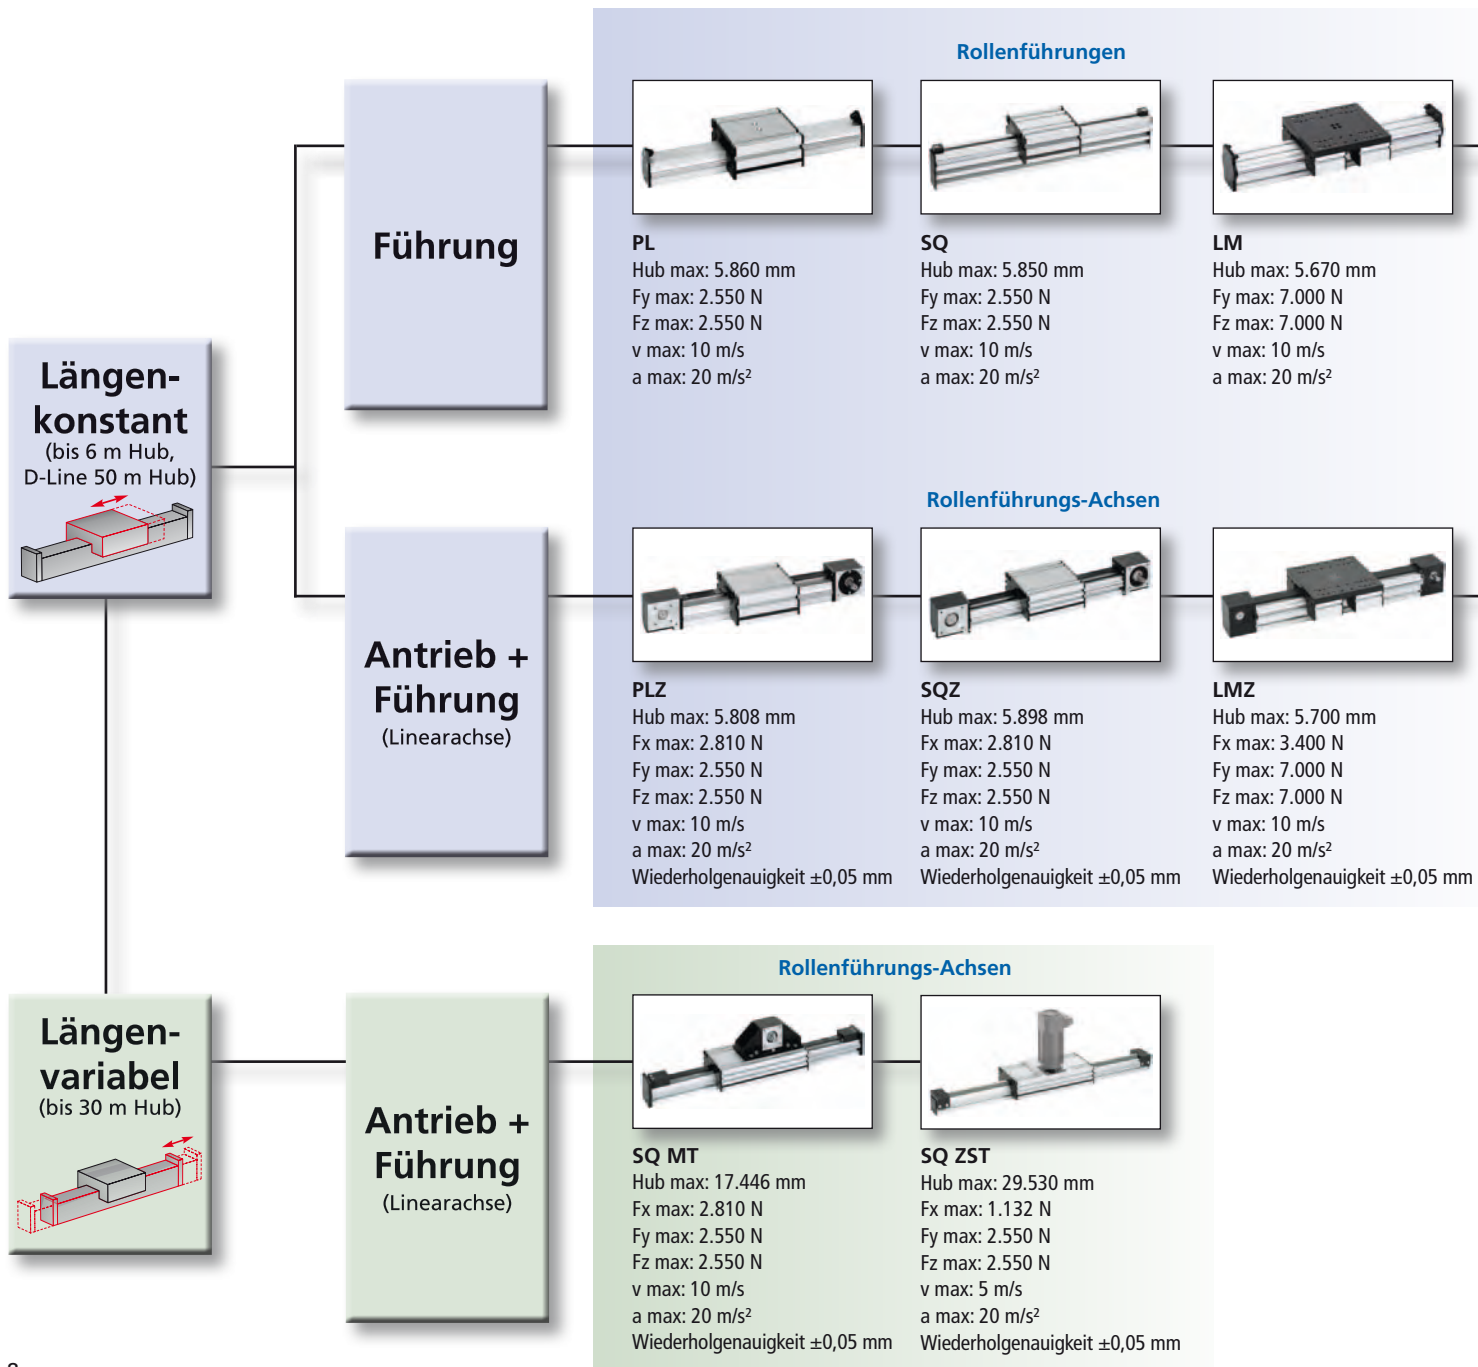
Längen-
konstant
(bis 6 m Hub,
D-Line 50 m Hub)

Führung

Rollenführungen

PL
Hub max: 5.860 mm
Fy max: 2.550 N
Fz max: 2.550 N
v max: 10 m/s
a max: 20 m/s²

SQ
Hub max: 5.850 mm
Fy max: 2.550 N
Fz max: 2.550 N
v max: 10 m/s
a max: 20 m/s²

LM
Hub max: 5.670 mm
Fy max: 7.000 N
Fz max: 7.000 N
v max: 10 m/s
a max: 20 m/s²

Antrieb +
Führung
(Linearachse)

Rollenführungs-Achsen

PLZ
Hub max: 5.808 mm
Fx max: 2.810 N
Fy max: 2.550 N
Fz max: 2.550 N
v max: 10 m/s
a max: 20 m/s²
Wiederholgenauigkeit ±0,05 mm

SQZ
Hub max: 5.898 mm
Fx max: 2.810 N
Fy max: 2.550 N
Fz max: 2.550 N
v max: 10 m/s
a max: 20 m/s²
Wiederholgenauigkeit ±0,05 mm

LMZ
Hub max: 5.700 mm
Fx max: 3.400 N
Fy max: 7.000 N
Fz max: 7.000 N
v max: 10 m/s
a max: 20 m/s²
Wiederholgenauigkeit ±0,05 mm

Längen-
variabel
(bis 30 m Hub)

Antrieb +
Führung
(Linearachse)

Rollenführungs-Achsen

SQ MT
Hub max: 17.446 mm
Fx max: 2.810 N
Fy max: 2.550 N
Fz max: 2.550 N
v max: 10 m/s
a max: 20 m/s²
Wiederholgenauigkeit ±0,05 mm

SQ ZST
Hub max: 29.530 mm
Fx max: 1.132 N
Fy max: 2.550 N
Fz max: 2.550 N
v max: 5 m/s
a max: 20 m/s²
Wiederholgenauigkeit ±0,05 mm